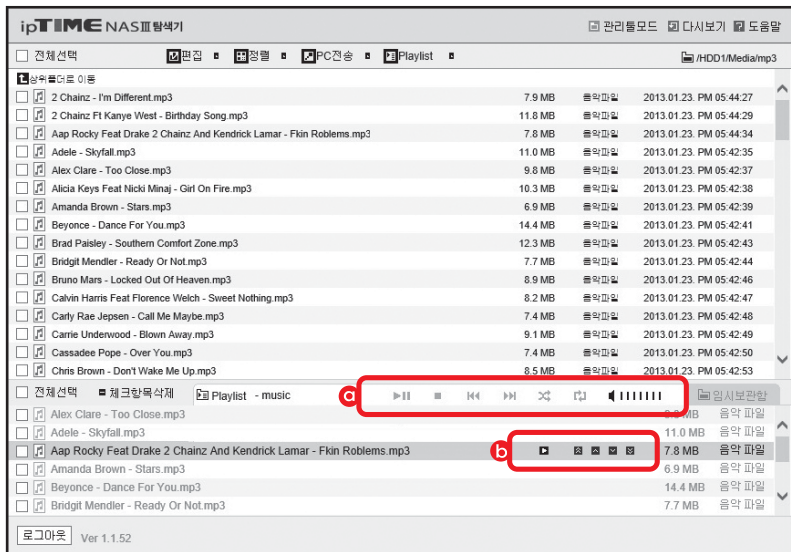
ipTIME NASII 탐색기

관리툴모드 다시보기 도움말

전체선택 편집 정렬 PC전송 Playlist /HDD1/Media/mp3

상위폴더로 이동

| | | | |
|---|---|---|---|
| 2 Chainz - I'm Different.mp3 | 7.9 MB | 음악파일 | 2013.01.23. PM 05:44:27 |
| 2 Chainz Ft Kanye West - Birthday Song.mp3 | 11.8 MB | 음악파일 | 2013.01.23. PM 05:44:29 |
| Aap Rocky Feat Drake 2 Chainz And Kendrick Lamar - Fkin Roblems.mp3 | 7.8 MB | 음악파일 | 2013.01.23. PM 05:44:34 |
| Adele - Skyfall.mp3 | 11.0 MB | 음악파일 | 2013.01.23. PM 05:42:35 |
| Alex Clare - Too Close.mp3 | 9.8 MB | 음악파일 | 2013.01.23. PM 05:42:37 |
| Alicia Keys Feat Nicki Minaj - Girl On Fire.mp3 | 10.3 MB | 음악파일 | 2013.01.23. PM 05:42:38 |
| Amanda Brown - Stars.mp3 | 6.9 MB | 음악파일 | 2013.01.23. PM 05:42:39 |
| Beyonce - Dance For You.mp3 | 14.4 MB | 음악파일 | 2013.01.23. PM 05:42:41 |
| Brad Paisley - Southern Comfort Zone.mp3 | 12.3 MB | 음악파일 | 2013.01.23. PM 05:42:43 |
| Bridgit Mendler - Ready Or Not.mp3 | 7.7 MB | 음악파일 | 2013.01.23. PM 05:42:44 |
| Bruno Mars - Locked Out Of Heaven.mp3 | 8.9 MB | 음악파일 | 2013.01.23. PM 05:42:46 |
| Calvin Harris Feat Florence Welch - Sweet Nothing.mp3 | 8.2 MB | 음악파일 | 2013.01.23. PM 05:42:47 |
| Carly Rae Jepsen - Call Me Maybe.mp3 | 7.4 MB | 음악파일 | 2013.01.23. PM 05:42:48 |
| Carrie Underwood - Blown Away.mp3 | 9.1 MB | 음악파일 | 2013.01.23. PM 05:42:49 |
| Cassadee Pope - Over You.mp3 | 7.4 MB | 음악파일 | 2013.01.23. PM 05:42:50 |
| Chris Brown - Don't Wake Me Up.mp3 | 8.5 MB | 음악파일 | 2013.01.23. PM 05:42:53 |

전체선택 체크항목삭제 Playlist - music a 임시보관함

| | | |
|---|---|---|
| Alex Clare - Too Close.mp3 | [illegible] MB | 음악 파일 |
| Adele - Skyfall.mp3 | 11.0 MB | 음악 파일 |
| Aap Rocky Feat Drake 2 Chainz And Kendrick Lamar - Fkin Roblems.mp3 | 7.8 MB | 음악 파일 |
| Amanda Brown - Stars.mp3 | 6.9 MB | 음악 파일 |
| Beyonce - Dance For You.mp3 | 14.4 MB | 음악 파일 |
| Bridgit Mendler - Ready Or Not.mp3 | 7.7 MB | 음악 파일 |

b

로그아웃 Ver 1.1.52